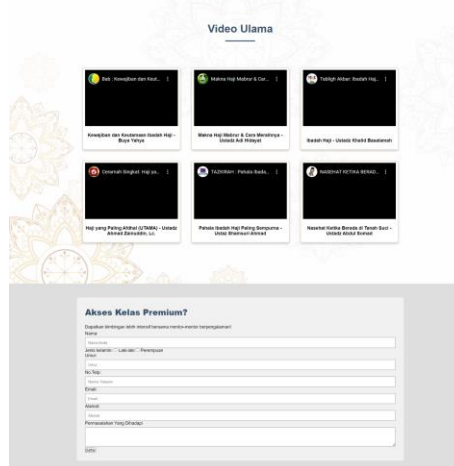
Video Ulama

Bab : Kewajiban dan Keut...

Kewajiban dan Keutamaan Ibadah Haji - Buya Yahya

Makna Haji Mabrur & Car...

Makna Haji Mabrur & Cara Meraihnya - Ustadz Adi Hidayat

Tabligh Akbar: Ibadah Haj...

Ibadah Haji - Ustadz Khalid Basalamah

Ceramah Singkat: Haji ya...

Haji yang Paling Afdhal (UTAMA) - Ustadz Ahmad Zainuddin, Lc.

TAZKIRAH : Pahala Ibada...

Pahala Ibadah Haji Paling Sempurna - Ustaz Shamsuri Ahmad

NASEHAT KETIKA BERAD...

Nasehat Ketika Berada di Tanah Suci - Ustadz Abdul Somad

Akses Kelas Premium?

Dapatkan bimbingan lebih intensif bersama mentor-mentor berpengalaman!

Nama

Nama Anda

Jenis kelamin : Laki-laki Perempuan

Umur

Umur

No Telp

Nomor Telepon

Email

Email

Alamat

Alamat

Permasalahan Yang Dihadapi

Daftar